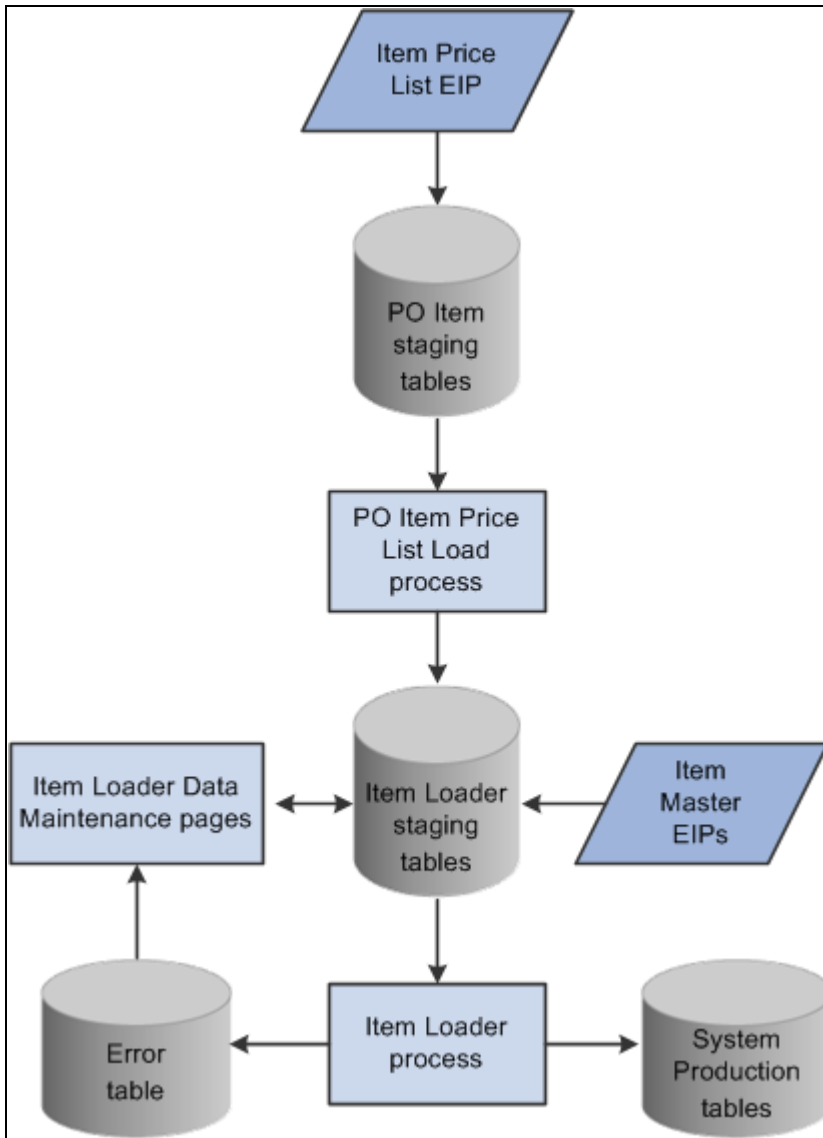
Item Price List EIP

PO Item staging tables

PO Item Price List Load process

Item Loader Data Maintenance pages

Item Loader staging tables

Item Master EIPs

Error table

Item Loader process

System Production tables